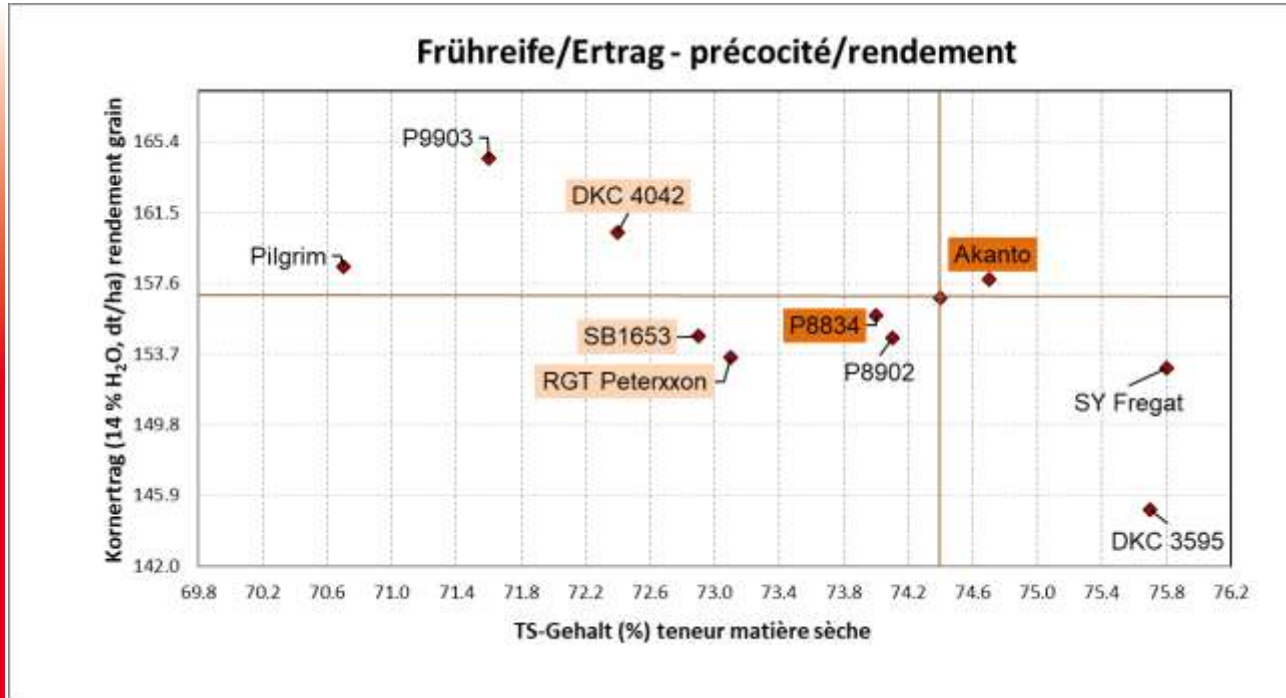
Frühreife/Ertrag - précocité/rendement

Kornertrag (14 % $H_2O$, dt/ha) rendement grain

165.4
161.5
157.6
153.7
149.8
145.9
142.0

P9903
DKC 4042
Pilgrim
Akanto
P8834
SB1653
P8902
RGT Peterxxon
SY Fregat
DKC 3595

69.8 70.2 70.6 71.0 71.4 71.8 72.2 72.6 73.0 73.4 73.8 74.2 74.6 75.0 75.4 75.8 76.2

TS-Gehalt (%) teneur matière sèche